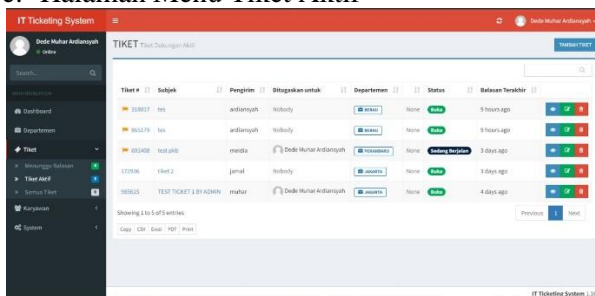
3. Halaman Menu Tiket Aktif

IT Ticketing System

Dede Muhar Ardiansyah
Online

Search...

Dashboard
Departemen
Tiket
Menunggu Balasan
Tiket Aktif
Semua Tiket
Karyawan
System

Dede Muhar Ardiansyah

TIKET Tiket Dukungan Aktif

TAMBAH TIKET

| Tiket # | Subjek | Pengirim | Ditugaskan untuk | Departemen | | Status | Balasan Terakhir | |
|---|---|---|---|---|---|---|---|---|
| 318017 | tes | ardiansyah | Nobody | BEKASI | None | Buka | 9 hours ago | |
| 865179 | tes | ardiansyah | Nobody | BEKASI | None | Buka | 9 hours ago | |
| 691408 | test pkb | media | Dede Muhar Ardiansyah | PEKANBARU | None | Sedang Berjalan | 3 days ago | |
| 172936 | tiket 2 | jamal | Nobody | JAKARTA | None | Buka | 3 days ago | |
| 969615 | TEST TICKET 1 BY ADMIN | muhar | Dede Muhar Ardiansyah | JAKARTA | None | Buka | 4 days ago | |

Showing 1 to 5 of 5 entries

Copy CSV Excel PDF Print

Previous 1 Next

IT Ticketing System 1.3